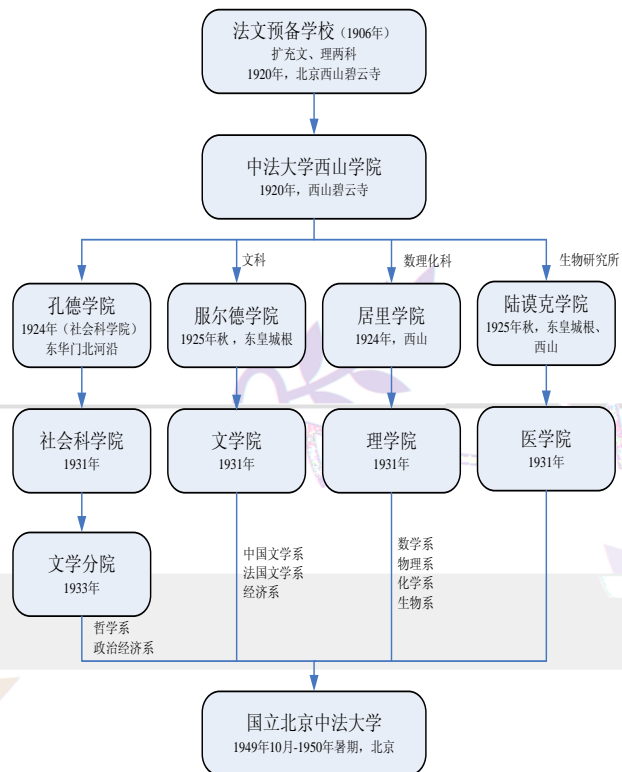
法文预备学校（1906年）
扩充文、理两科
1920年，北京西山碧云寺

中法大学西山学院
1920年，西山碧云寺

文科

数理化科

生物研究所

孔德学院
1924年（社会科学院）
东华门北河沿

服尔德学院
1925年秋，东皇城根

居里学院
1924年，西山

陆谟克学院
1925年秋，东皇城根、西山

社会科学院
1931年

文学院
1931年

理学院
1931年

医学院
1931年

文学分院
1933年

中国文学系
法国文学系
经济系

数学系
物理系
化学系
生物系

哲学系
政治经济系

国立北京中法大学
1949年10月-1950年暑期，北京